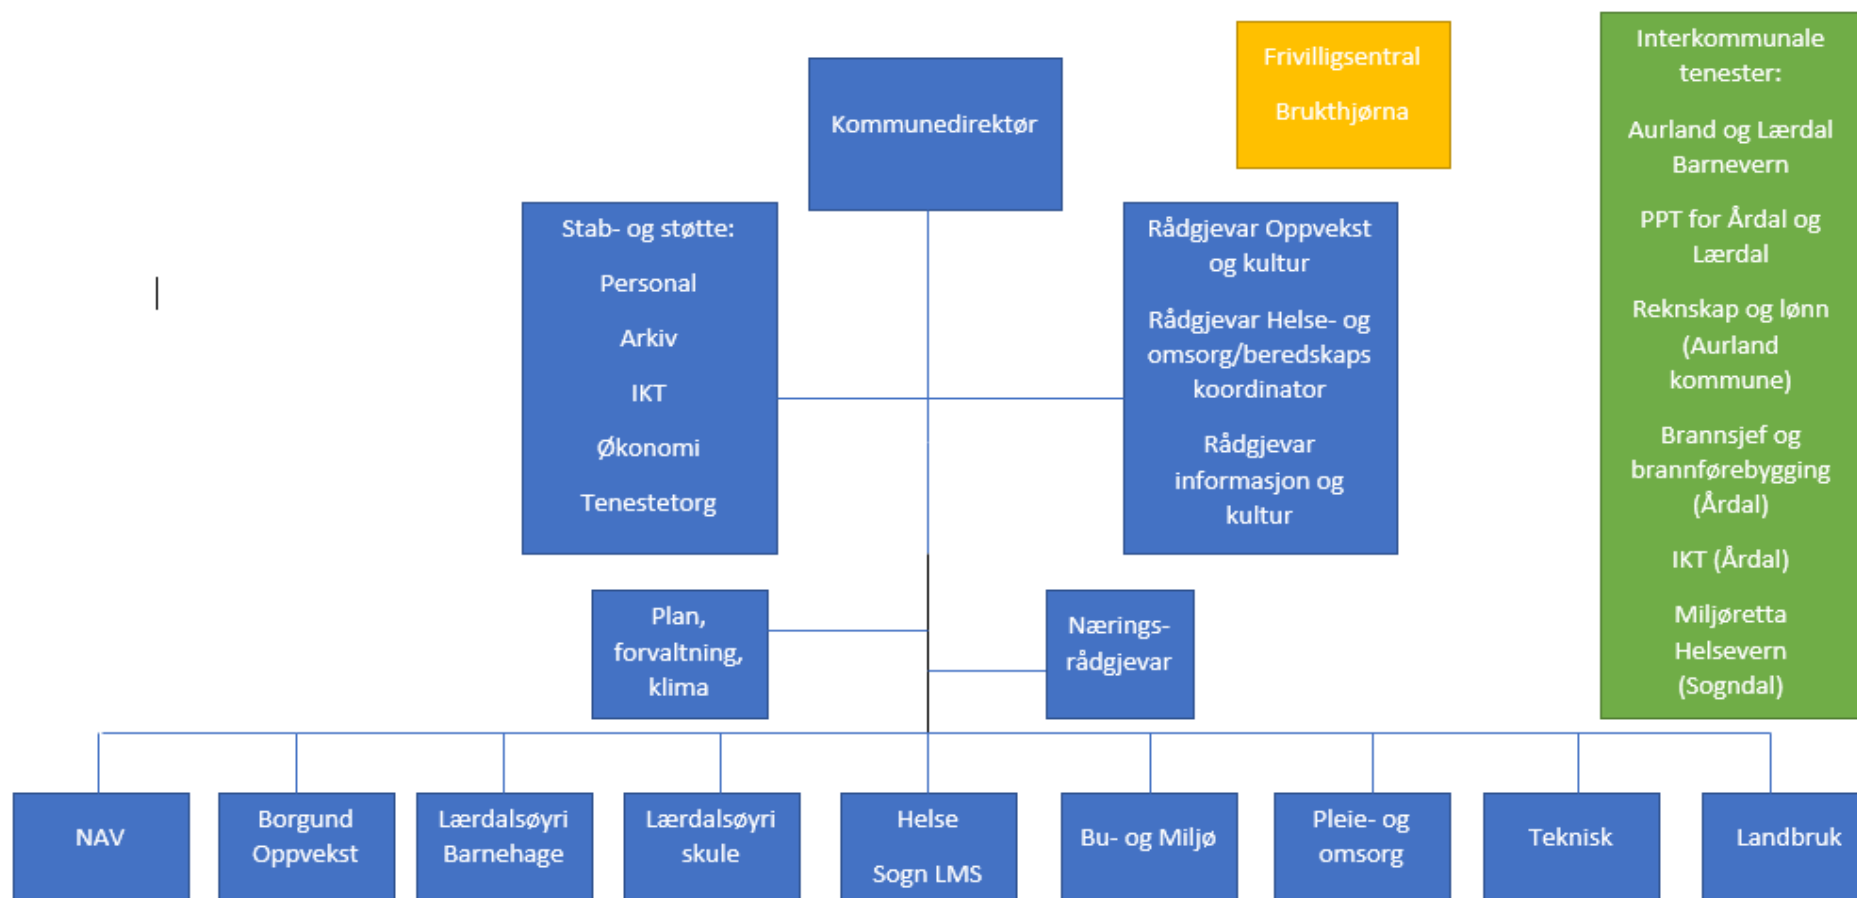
Kommunedirektør

Frivilligsentral

Brukthjørna

Interkommunale tenester:

Aurland og Lærdal Barnevern

PPT for Årdal og Lærdal

Rekneskap og lønn (Aurland kommune)

Brannsjef og brannførebygging (Årdal)

IKT (Årdal)

Miljøretta Helsevern (Sogndal)

Stab- og støtte:

Personal

Arkiv

IKT

Økonomi

Tenestetorg

Rådgjevar Oppvekst og kultur

Rådgjevar Helse- og omsorg/beredskaps koordinator

Rådgjevar informasjon og kultur

Plan, forvaltning, klima

Nærings-rådgjevar

NAV

Borgund Oppvekst

Lærdalsøyri Barnehage

Lærdalsøyri skule

Helse

Sogn LMS

Bu- og Miljø

Pleie- og omsorg

Teknisk

Landbruk